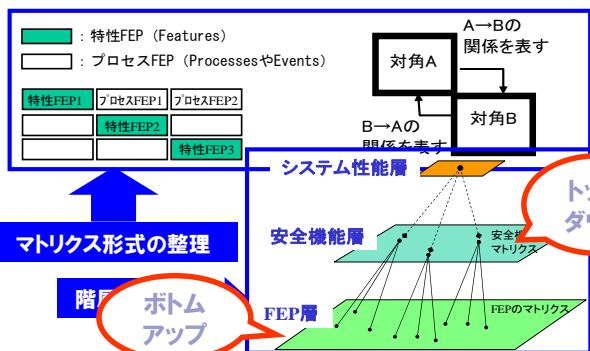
：特性FEP（Features）

：プロセスFEP（ProcessesやEvents）

| 特性FEP1 | プロセスFEP1 | プロセスFEP2 |
|---|---|---|
| | 特性FEP2 | |
| | | 特性FEP3 |

A→Bの関係を表す

対角A

対角B

B→Aの関係を表す

マトリクス形式の整理

階層

ボトムアップ

トッ
ダ

システム性能層

安全機能層

安全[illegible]マトリクス

FEP層

FEPのマトリクス